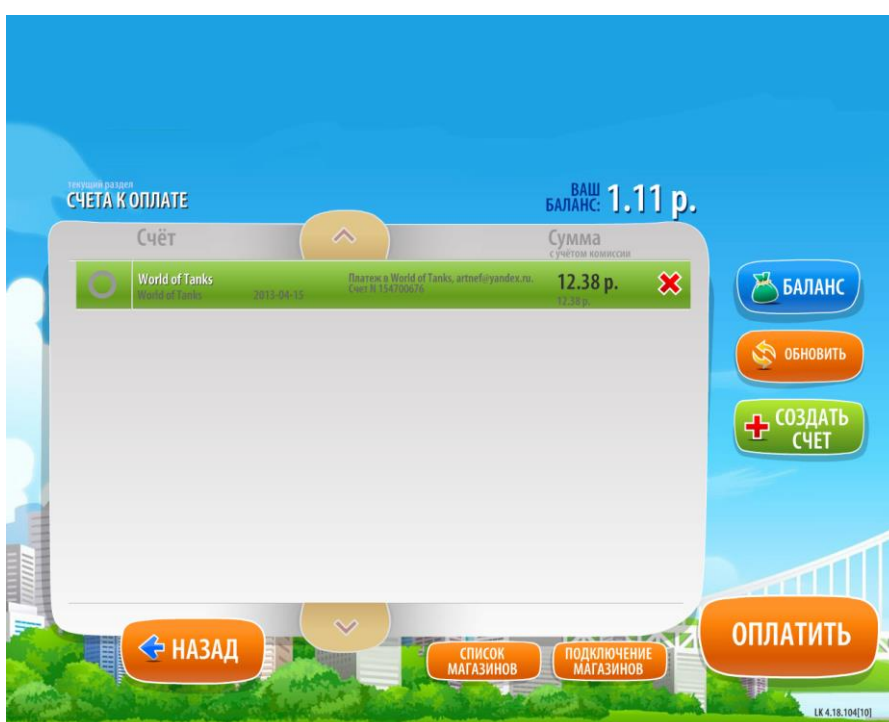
текущий раздел
СЧЕТА К ОПЛАТЕ

ВАШ БАЛАНС: 1.11 р.

| Счёт | | | Сумма с учётом комиссии |
|---|---|---|---|
| World of Tanks World of Tanks | 2013-04-15 | Платеж в World of Tanks, artnef@yandex.ru. Счет N 154700676 | 12.38 р. 12.38 р. |

БАЛАНС

ОБНОВИТЬ

СОЗДАТЬ СЧЕТ

НАЗАД

СПИСОК МАГАЗИНОВ

ПОДКЛЮЧЕНИЕ МАГАЗИНОВ

ОПЛАТИТЬ

LK 4.18.104[10]